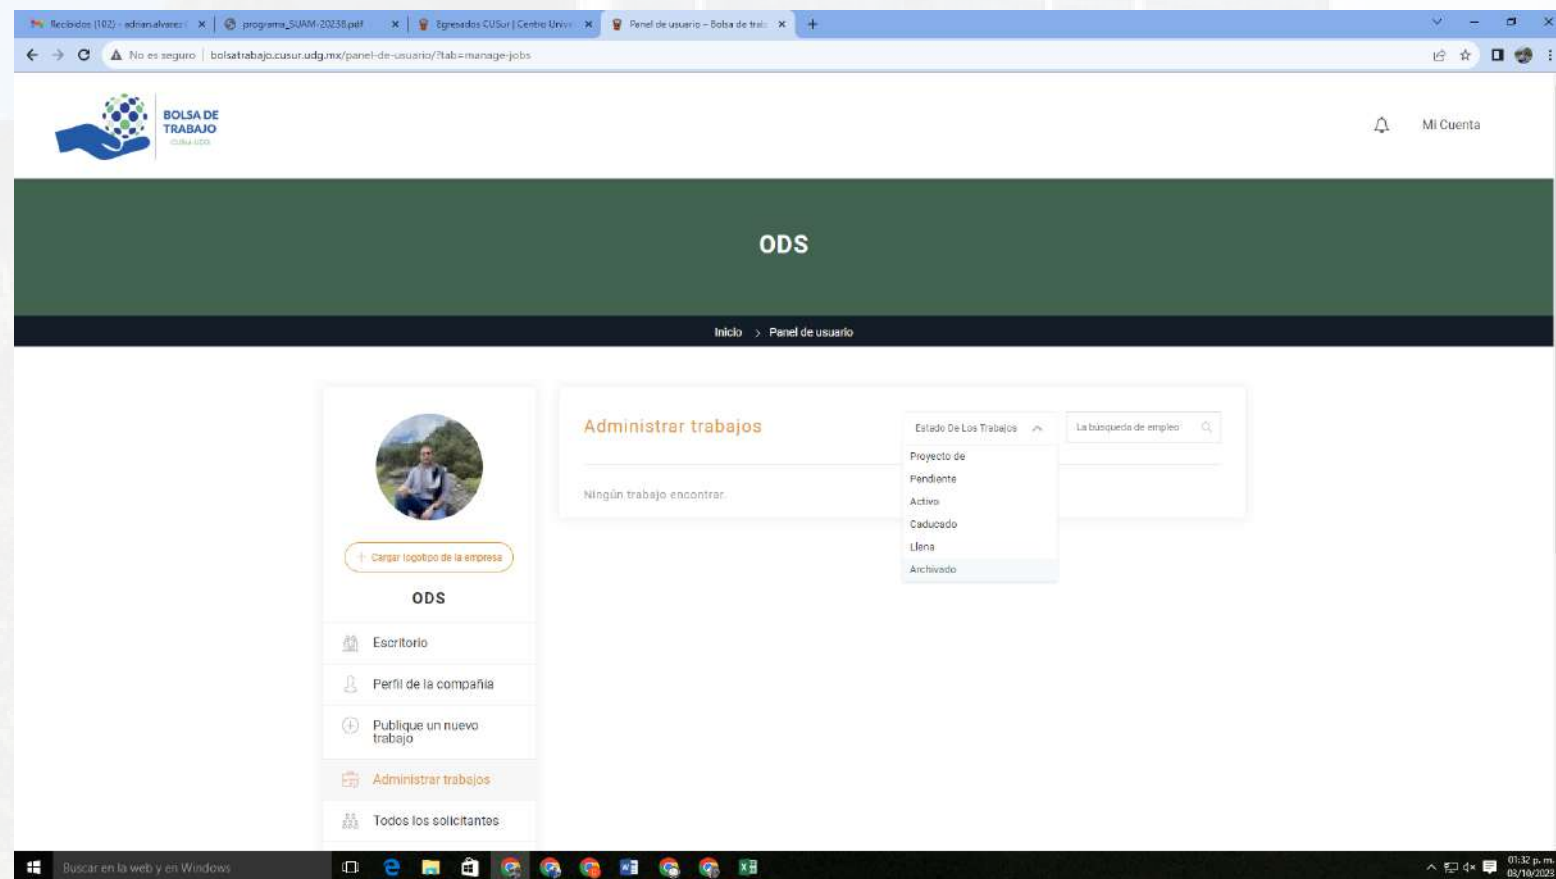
Recibidos (102) - adrian.alvarez | programa_SUAM-20238.pdf | Egresados CUSur | Centro Unive | Panel de usuario – Bolsa de trab

No es seguro | bolsatrabajo.cusur.udg.mx/panel-de-usuario/?tab=manage-jobs

BOLSA DE TRABAJO
CUSUR UDG

Mi Cuenta

ODS

Inicio > Panel de usuario

Cargar logotipo de la empresa

ODS

Escritorio
Perfil de la compañía
Publique un nuevo trabajo
Administrar trabajos
Todos los solicitantes

Administrar trabajos

Estado De Los Trabajos

Proyecto de
Pendiente
Activo
Caducado
Llena
Archivado

La búsqueda de empleo

Ningún trabajo encontrar.

Buscar en la web y en Windows

01:32 p. m.
03/10/2023